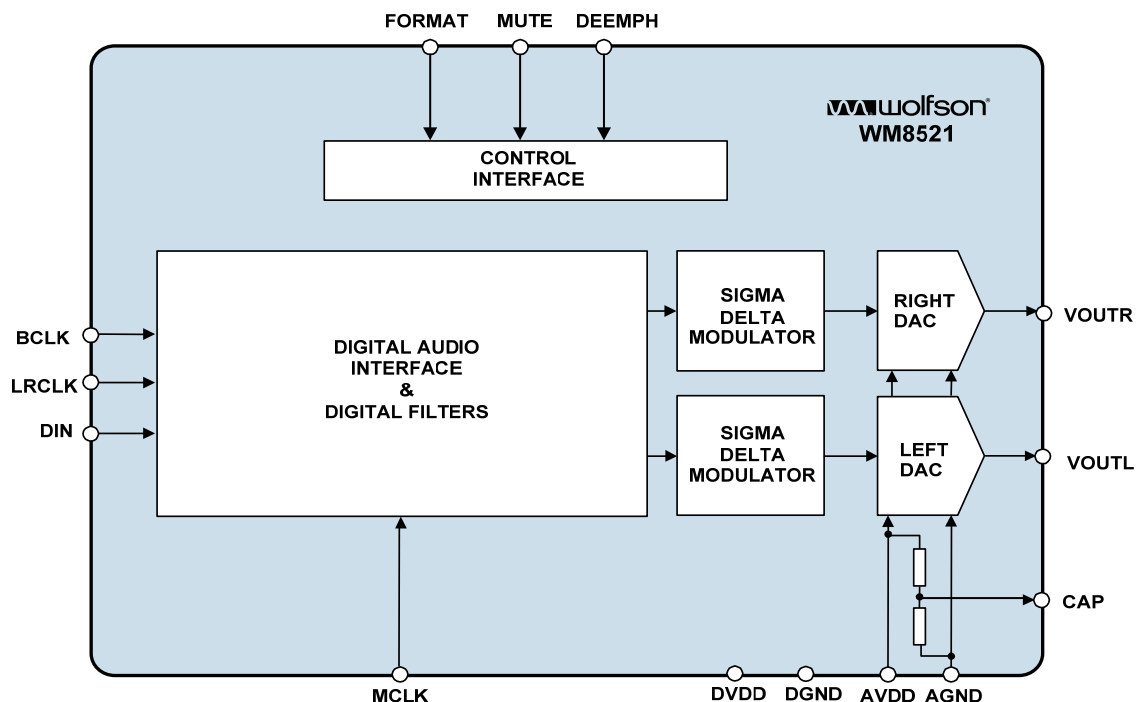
FORMAT MUTE DEEMPH

wolfson
WM8521

CONTROL INTERFACE

BCLK
LRCLK
DIN

DIGITAL AUDIO INTERFACE & DIGITAL FILTERS

SIGMA DELTA MODULATOR

SIGMA DELTA MODULATOR

RIGHT DAC

LEFT DAC

VOUTR
VOUTL
CAP

MCLK DVDD DGND AVDD AGND